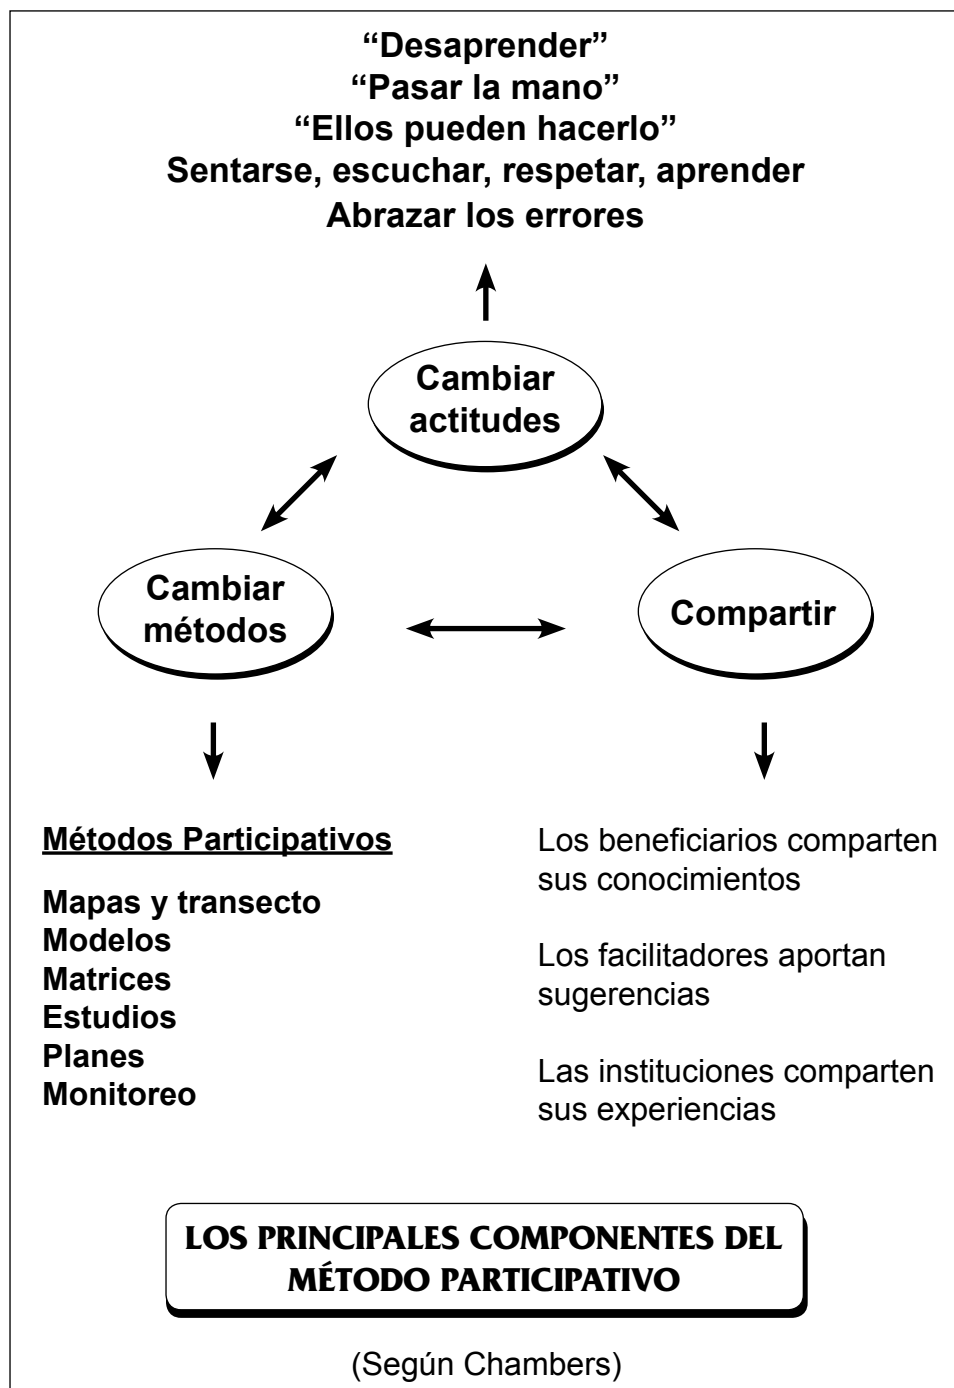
“Desaprender”
“Pasar la mano”
“Ellos pueden hacerlo”
Sentarse, escuchar, respetar, aprender
Abrazar los errores

Cambiar actitudes

Cambiar métodos

Compartir

Métodos Participativos

Mapas y transecto
Modelos
Matrices
Estudios
Planes
Monitoreo

Los beneficiarios comparten sus conocimientos

Los facilitadores aportan sugerencias

Las instituciones comparten sus experiencias

LOS PRINCIPALES COMPONENTES DEL MÉTODO PARTICIPATIVO

(Según Chambers)